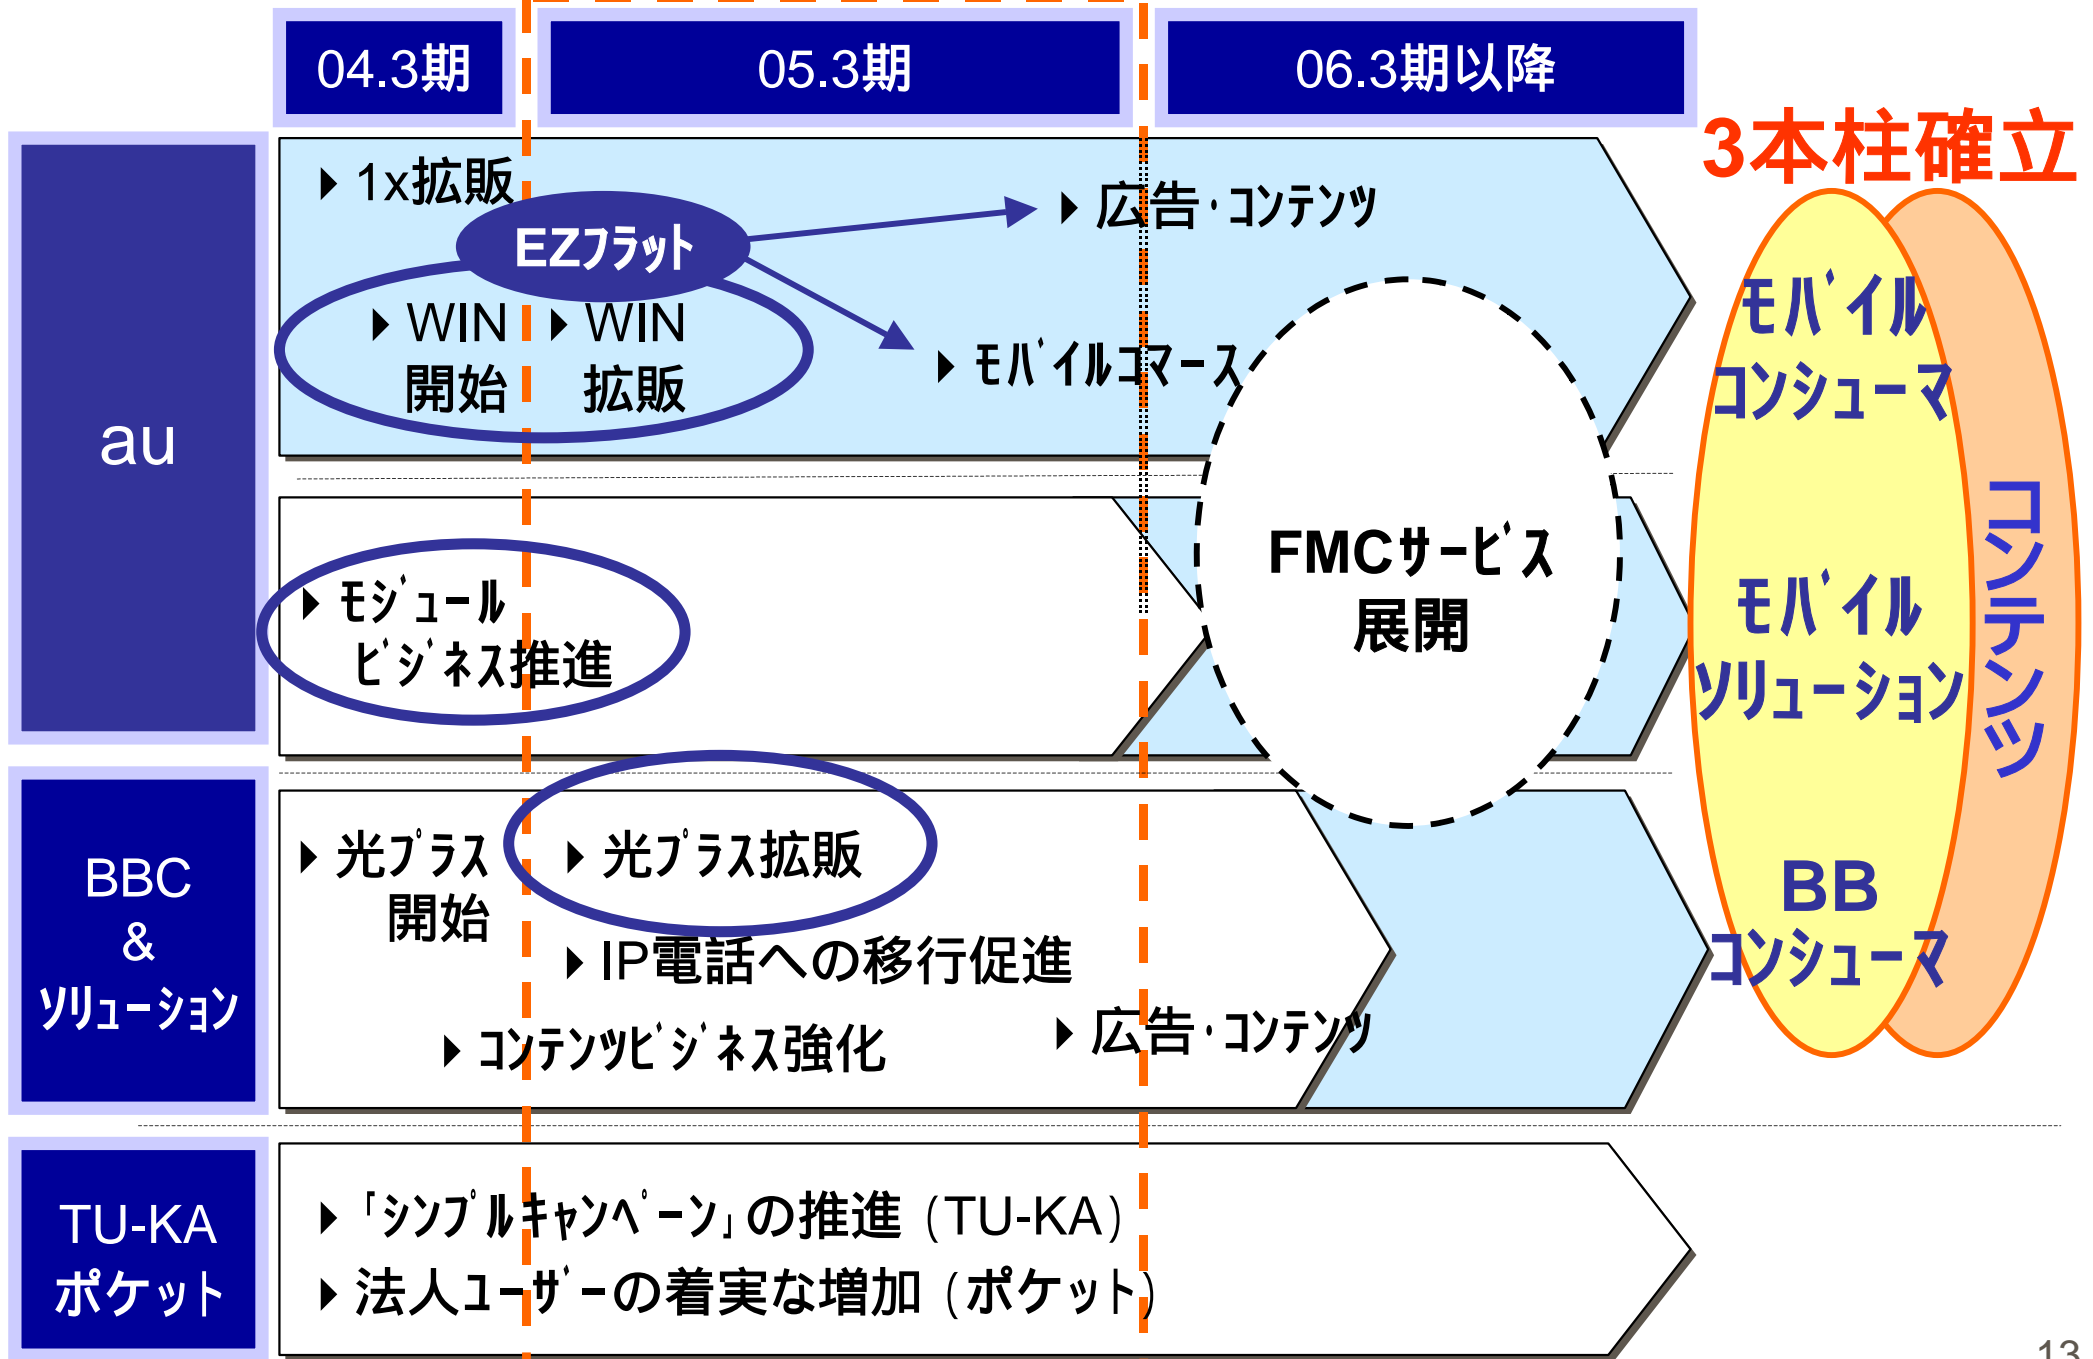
04.3期

05.3期

06.3期以降

3本柱確立

au

1x拡販

EZﾌﾗｯﾄ

広告･ｺﾝﾃﾝﾂ

WIN 開始

WIN 拡販

ﾓﾊﾞｲﾙｺﾏｰｽ

ﾓｼﾞｭｰﾙ ﾋﾞｼﾞﾈｽ推進

FMCｻｰﾋﾞｽ 展開

ﾓﾊﾞｲﾙ ｺﾝｼｭｰﾏ

ﾓﾊﾞｲﾙ ｿﾘｭｰｼｮﾝ

BB ｺﾝｼｭｰﾏ

ｺﾝﾃﾝﾂ

BBC & ｿﾘｭｰｼｮﾝ

光ﾌﾟﾗｽ 開始

光ﾌﾟﾗｽ拡販

IP電話への移行促進

ｺﾝﾃﾝﾂﾋﾞｼﾞﾈｽ強化

広告･ｺﾝﾃﾝﾂ

TU-KA ポケット

「ｼﾝﾌﾟﾙｷｬﾝﾍﾟｰﾝ」の推進（TU-KA）

法人ﾕｰｻﾞｰの着実な増加（ポケット）

13